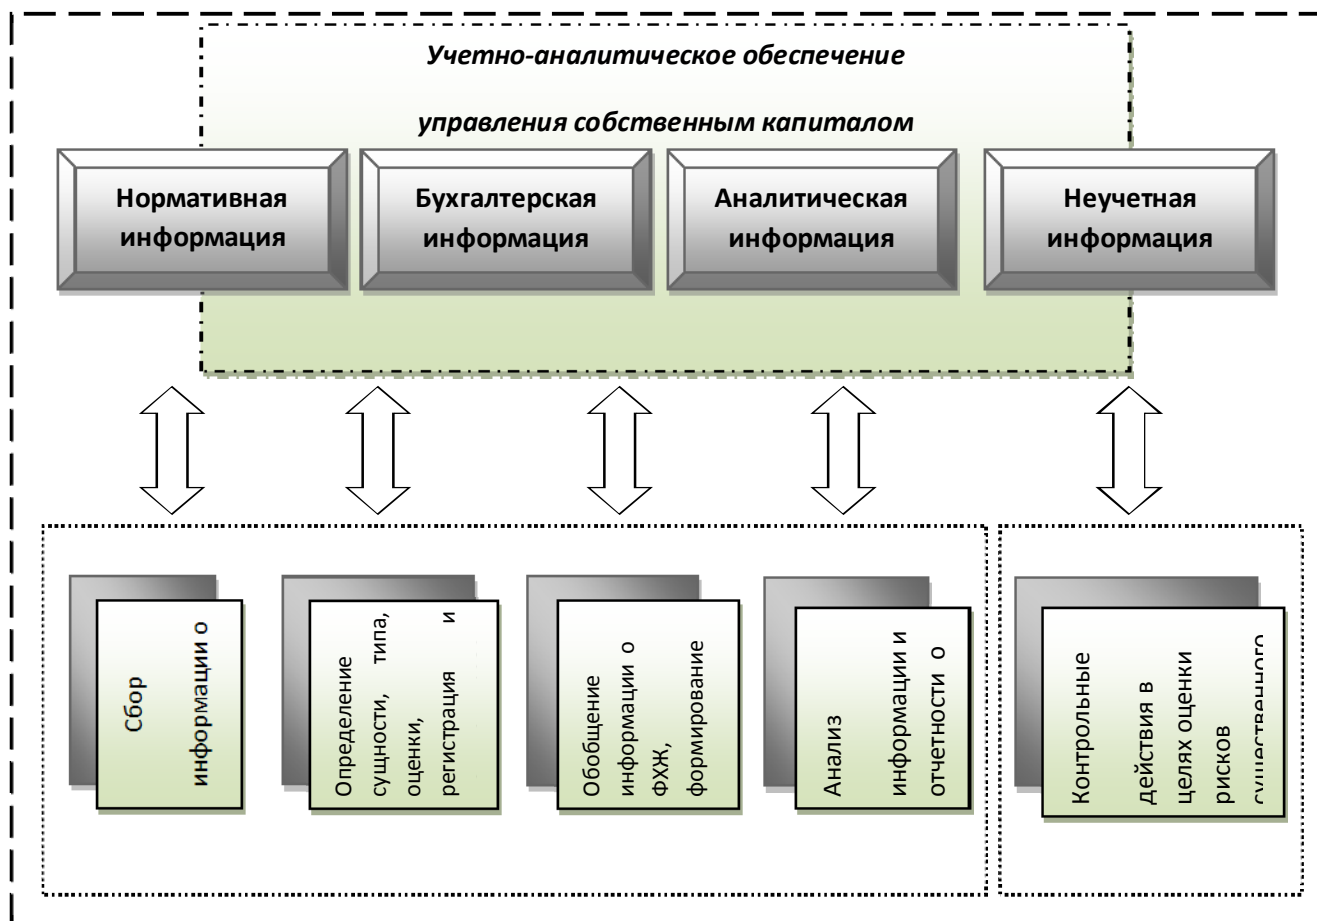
Учетно-аналитическое обеспечение

управления собственным капиталом

Нормативная информация

Бухгалтерская информация

Аналитическая информация

Неучетная информация

Сбор информации о

Определение сущности, типа, оценки, регистрация и

Обобщение информации о ФХЖ, формирование

Анализ информации и отчетности о

Контрольные действия в целях оценки рисков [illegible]